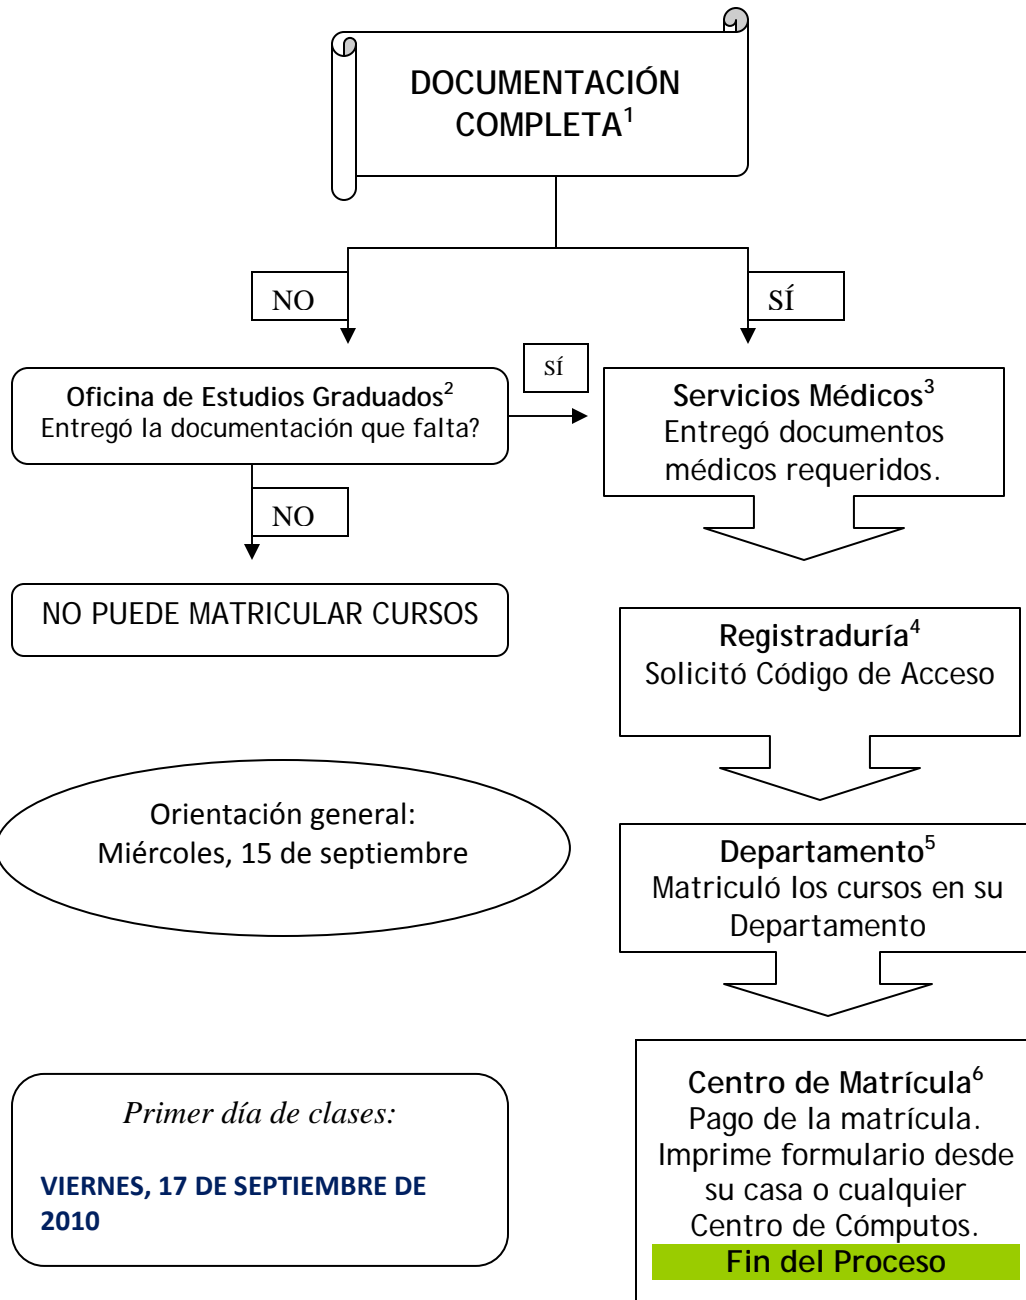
DOCUMENTACIÓN COMPLETA$^1$

NO

SÍ

Oficina de Estudios Graduados$^2$
Entregó la documentación que falta?

SÍ

Servicios Médicos$^3$
Entregó documentos médicos requeridos.

NO

NO PUEDE MATRICULAR CURSOS

Registraduría$^4$
Solicitó Código de Acceso

Orientación general:
Miércoles, 15 de septiembre

Departamento$^5$
Matriculó los cursos en su Departamento

Primer día de clases:

VIERNES, 17 DE SEPTIEMBRE DE 2010

Centro de Matrícula$^6$
Pago de la matrícula.
Imprime formulario desde su casa o cualquier Centro de Cómputos.
Fin del Proceso